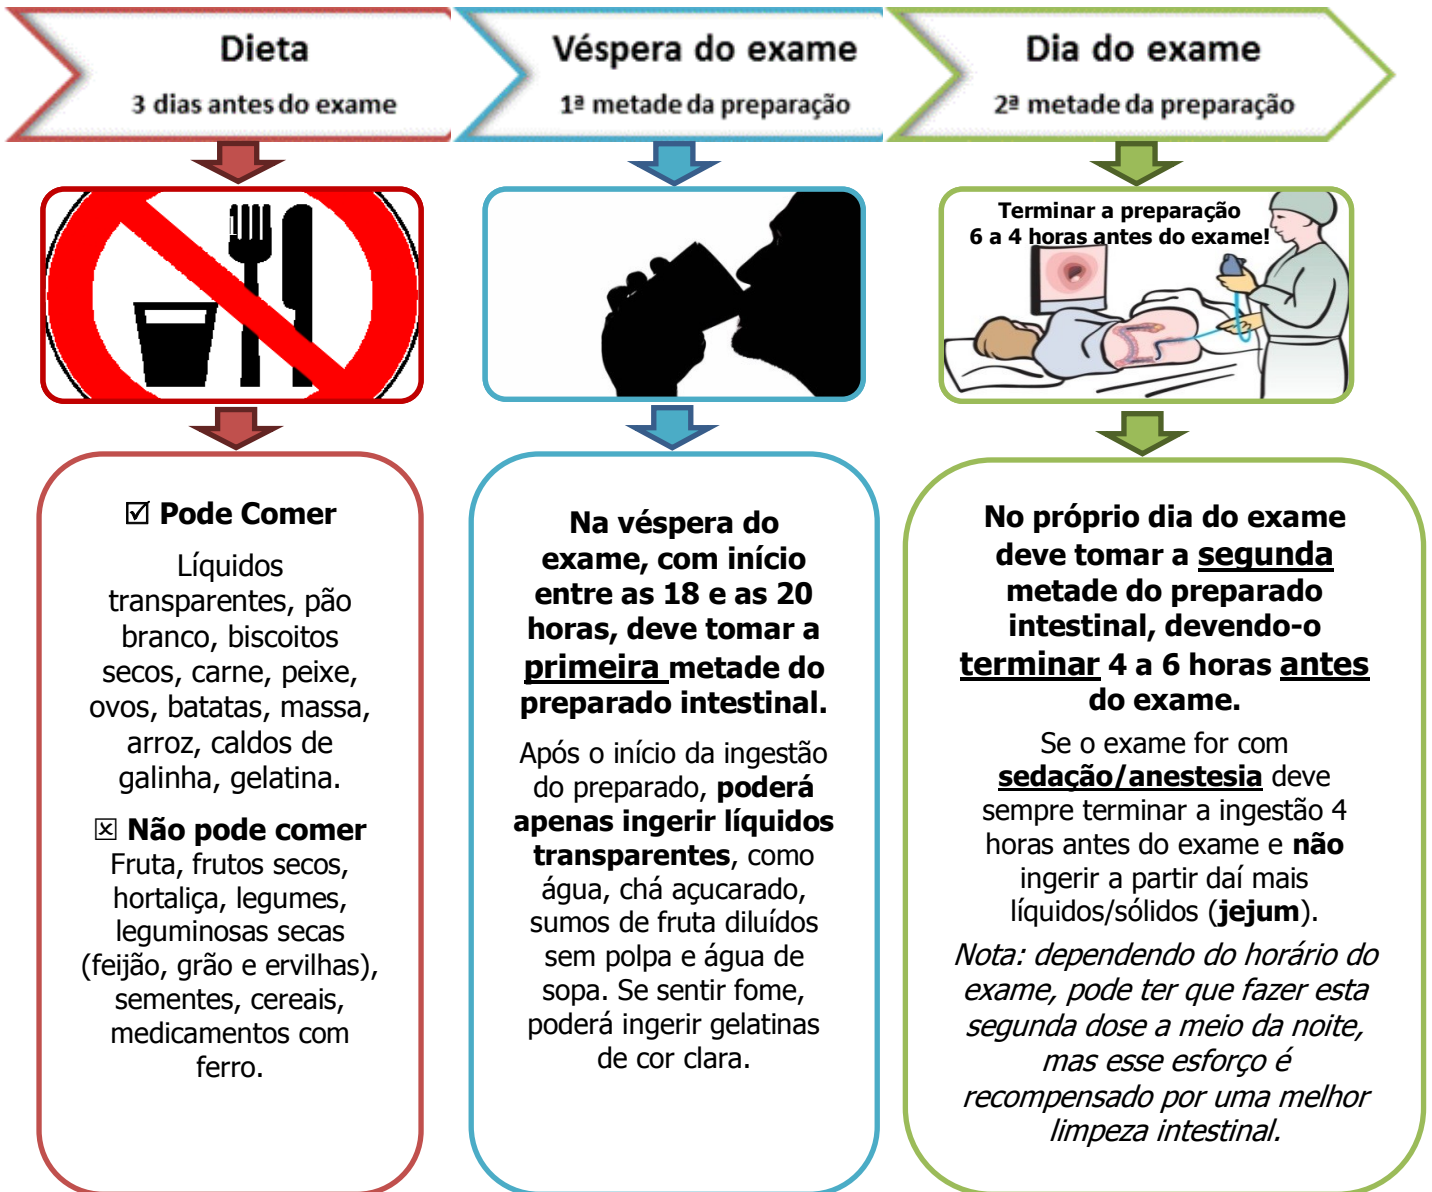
Dieta
3 dias antes do exame

Véspera do exame
1ª metade da preparação

Dia do exame
2ª metade da preparação

Terminar a preparação
6 a 4 horas antes do exame!

☑ Pode Comer
Líquidos transparentes, pão branco, biscoitos secos, carne, peixe, ovos, batatas, massa, arroz, caldos de galinha, gelatina.

☒ Não pode comer
Fruta, frutos secos, hortaliça, legumes, leguminosas secas (feijão, grão e ervilhas), sementes, cereais, medicamentos com ferro.

Na véspera do exame, com início entre as 18 e as 20 horas, deve tomar a primeira metade do preparado intestinal.

Após o início da ingestão do preparado, poderá apenas ingerir líquidos transparentes, como água, chá açucarado, sumos de fruta diluídos sem polpa e água de sopa. Se sentir fome, poderá ingerir gelatinas de cor clara.

No próprio dia do exame deve tomar a segunda metade do preparado intestinal, devendo-o terminar 4 a 6 horas antes do exame.

Se o exame for com sedação/anestesia deve sempre terminar a ingestão 4 horas antes do exame e não ingerir a partir daí mais líquidos/sólidos (jejum).

Nota: dependendo do horário do exame, pode ter que fazer esta segunda dose a meio da noite, mas esse esforço é recompensado por uma melhor limpeza intestinal.